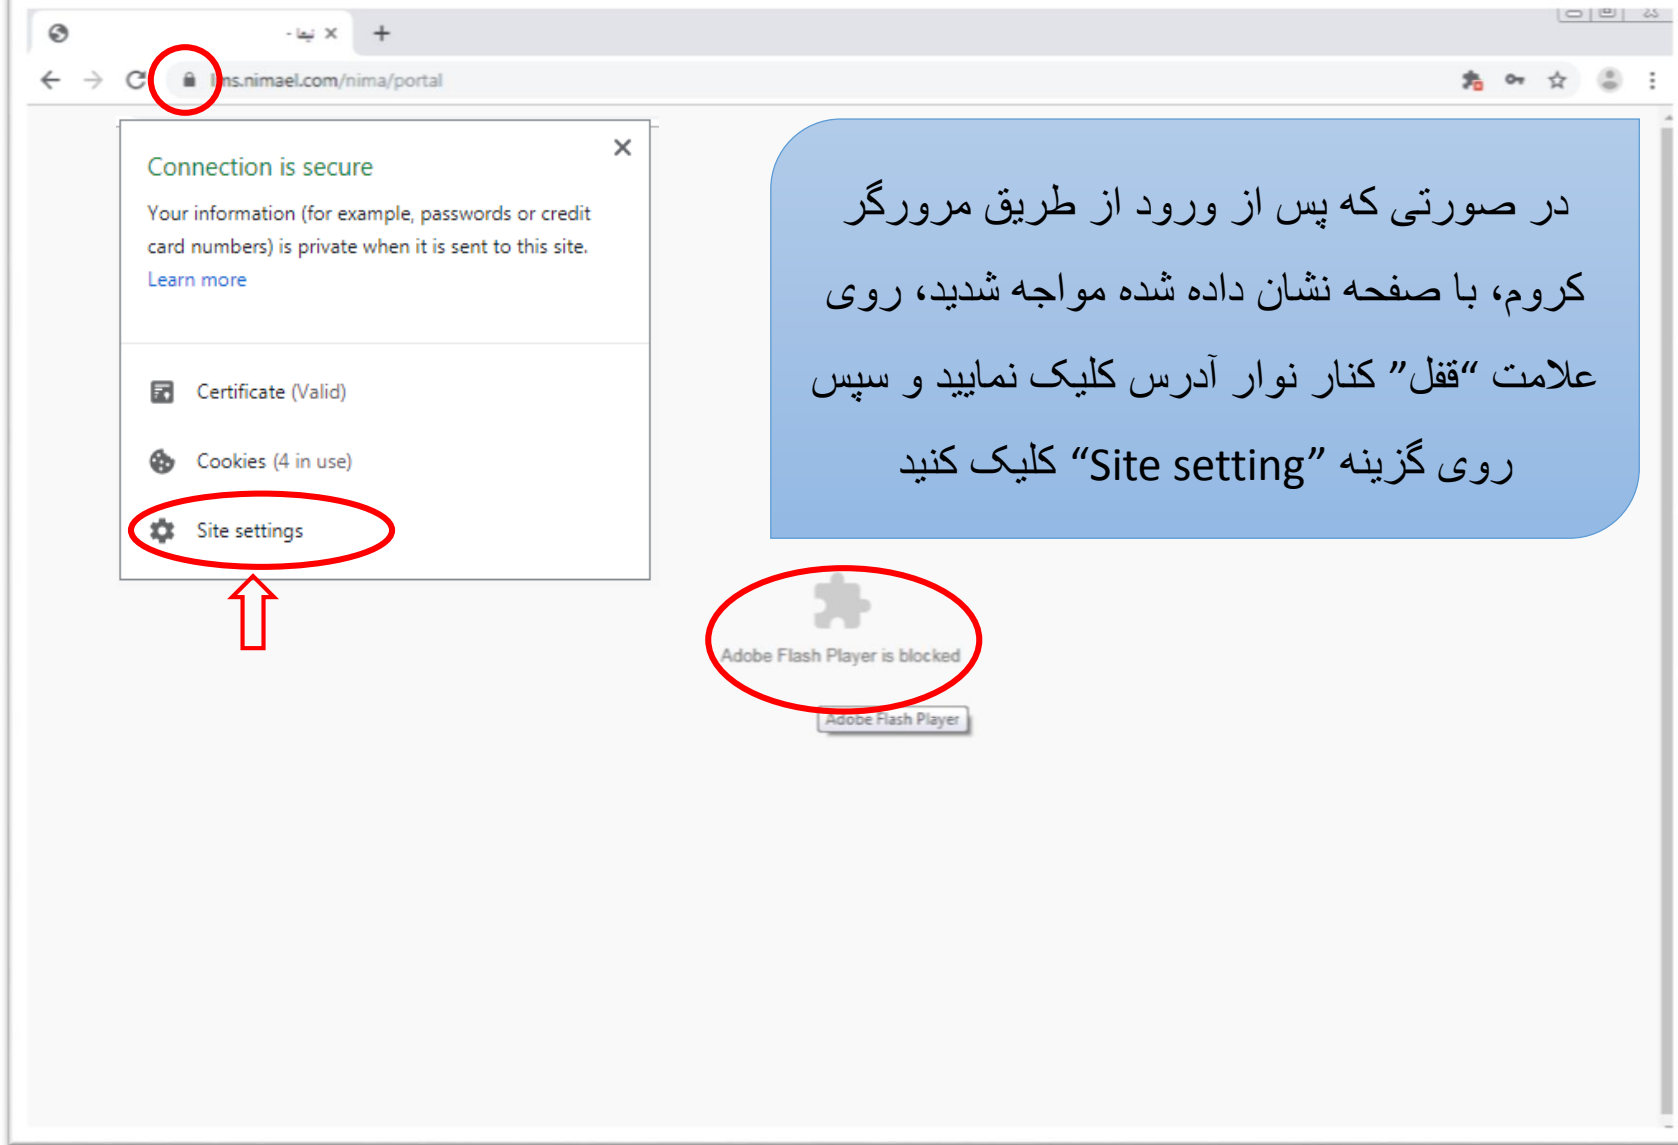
- نیما ×
+
lms.nimael.com/nima/portal

Connection is secure
Your information (for example, passwords or credit card numbers) is private when it is sent to this site.
Learn more

Certificate (Valid)
Cookies (4 in use)
Site settings

در صورتی که پس از ورود از طریق مرورگر کروم، با صفحه نشان داده شده مواجه شدید، روی علامت "قفل" کنار نوار آدرس کلیک نمایید و سپس روی گزینه "Site setting" کلیک کنید

Adobe Flash Player is blocked
Adobe Flash Player